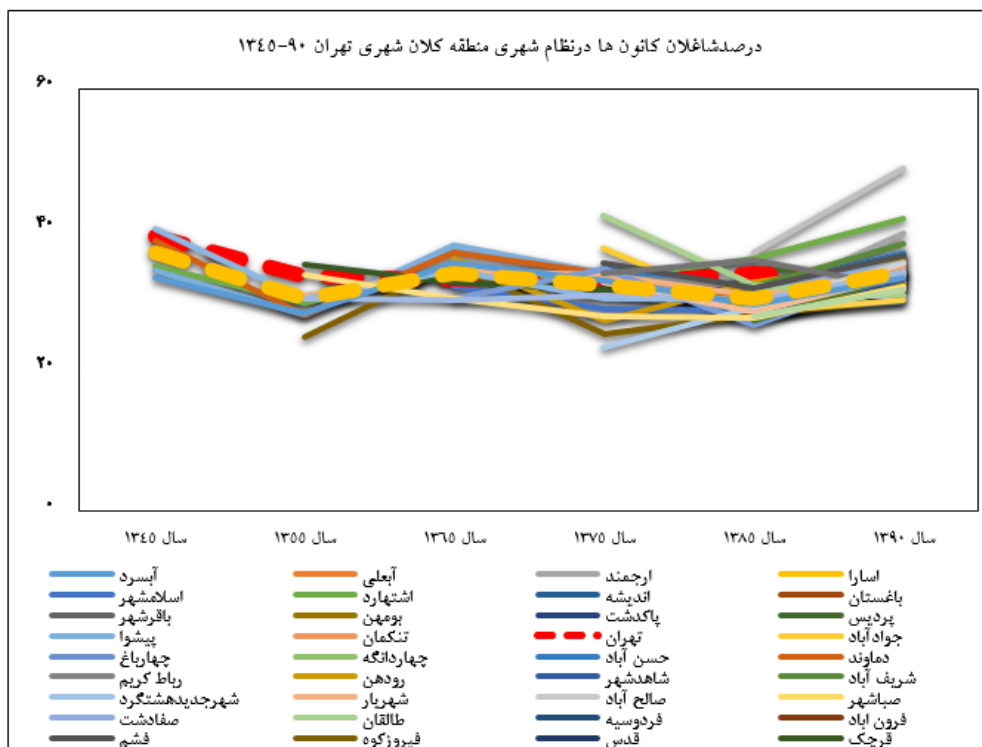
درصدشاغلان کانون ها درنظام شهری منطقه کلان شهری تهران ۹۰-۱۳۴۵

۶۰
۴۰
۲۰
۰

سال ۱۳۴۵
سال ۱۳۵۵
سال ۱۳۶۵
سال ۱۳۷۵
سال ۱۳۸۵
سال ۱۳۹۰

آبسرد
آبعلی
ارجمند
اسارا
اسلامشهر
اشتهارد
اندیشه
باغستان
باقرشهر
بومهن
پاکدشت
پردیس
پیشوا
تنکمان
تهران
جوادآباد
چهارباغ
چهاردانگه
حسن آباد
دماوند
رباط کریم
رودهن
شاهدشهر
شریف آباد
شهرجدیدهشتگرد
شهریار
صالح آباد
صباشهر
صفادشت
طالقان
فردوسیه
فرون اباد
فشم
فیروزکوه
قدس
قرچک